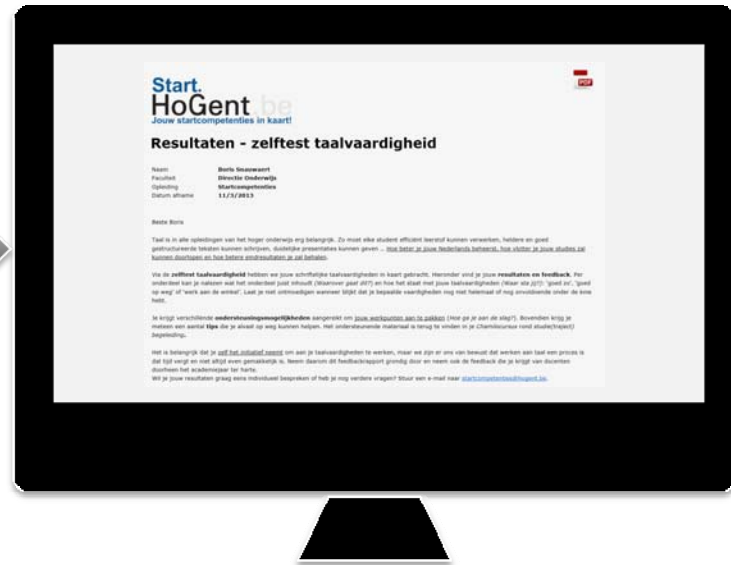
Start.
HoGent.be
Jouw startcompetenties in kaart!

PDF

Resultaten - zelftest taalvaardigheid

Naam Boris Snauwaert
Faculteit Directie Onderwijs
Opleiding Startcompetenties
Datum afname 11/3/2013

Beste Boris

Taal is in alle opleidingen van het hoger onderwijs erg belangrijk. Zo moet elke student efficiënt leerstof kunnen verwerken, heldere en goed gestructureerde teksten kunnen schrijven, duidelijke presentaties kunnen geven ... Hoe beter je jouw Nederlands beheerst, hoe vlotter je jouw studies zal kunnen doorlopen en hoe betere eindresultaten je zal behalen.

Via de zelftest taalvaardigheid hebben we jouw schriftelijke taalvaardigheden in kaart gebracht. Hieronder vind je jouw resultaten en feedback. Per onderdeel kan je nalezen wat het onderdeel juist inhoudt (Waarover gaat dit?) en hoe het staat met jouw taalvaardigheden (Waar sta jij?): 'goed zo', 'goed op weg' of 'werk aan de winkel'. Laat je niet ontmoedigen wanneer blijkt dat je bepaalde vaardigheden nog niet helemaal of nog onvoldoende onder de knie hebt.

Je krijgt verschillende ondersteuningsmogelijkheden aangereikt om jouw werkpunten aan te pakken (Hoe ga je aan de slag?). Bovendien krijg je meteen een aantal tips die je alvast op weg kunnen helpen. Het ondersteunende materiaal is terug te vinden in je Chamilocursus rond studie(traject) begeleiding.

Het is belangrijk dat je zelf het initiatief neemt om aan je taalvaardigheden te werken, maar we zijn er ons van bewust dat werken aan taal een proces is dat tijd vergt en niet altijd even gemakkelijk is. Neem daarom dit feedbackrapport grondig door en neem ook de feedback die je krijgt van docenten doorheen het academiejaar ter harte.
Wil je jouw resultaten graag eens individueel bespreken of heb je nog verdere vragen? Stuur een e-mail naar startcompetenties@hogent.be.